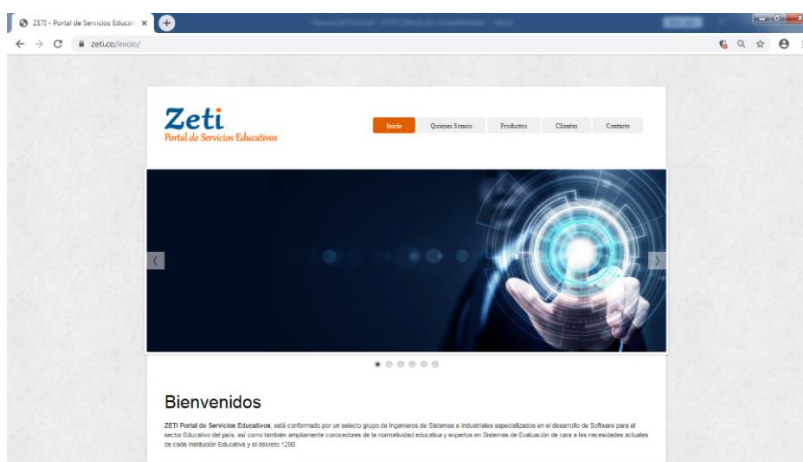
ZETI - Portal de Servicios Educat ×

zeti.co/inicio/

Zeti
Portal de Servicios Educativos

Inicio | Quienes Somos | Productos | Clientes | Contacto

‹ ›

Bienvenidos

ZETI Portal de Servicios Educativos, está conformado por un selecto grupo de Ingenieros de Sistemas e Industriales especializados en el desarrollo de Software para el sector Educativo del país, así como también ampliamente conocedores de la normatividad educativa y expertos en Sistemas de Evaluación de cara a las necesidades actuales de cada Institución Educativa y el decreto 1290.